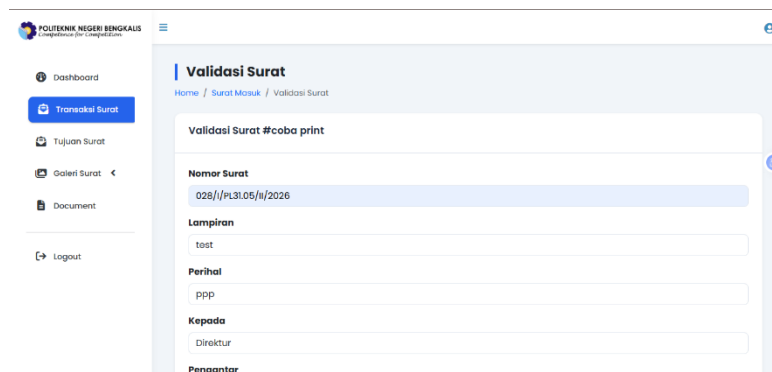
POLITEKNIK NEGERI BENGKALIS
Competence for Competition

Dashboard
Transaksi Surat
Tujuan Surat
Galeri Surat
Document
Logout

Validasi Surat
Home / Surat Masuk / Validasi Surat

Validasi Surat #coba print

Nomor Surat
028/I/PL31.05/II/2026

Lampiran
test

Perihal
ppp

Kepada
Direktur

Pengantar